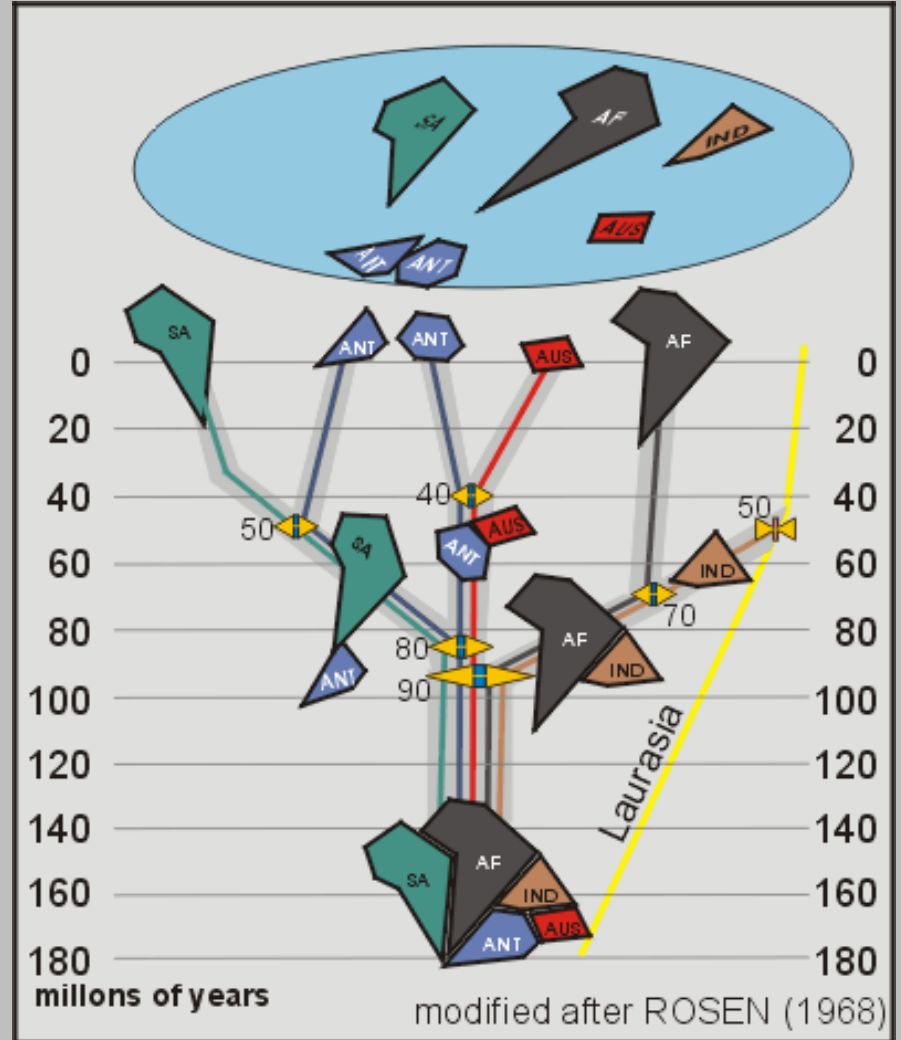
SA
AF
IND
AUS
ANT
ANT

SA
ANT
ANT
AUS
AF

0
20
40
60
80
100
120
140
160
180

0
20
40
60
80
100
120
140
160
180

50
40
AUS
ANT
SA
50
IND
70
AF
IND
80
90
ANT
Laurasia
SA
AF
IND
ANT
AUS

millons of years
modified after ROSEN (1968)